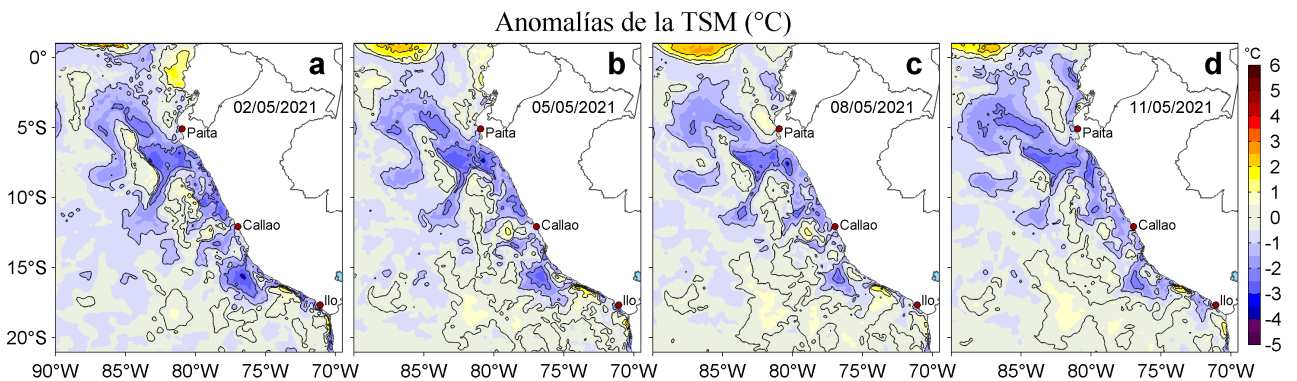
Anomalías de la TSM (°C)

a
02/05/2021
Paita
Callao
Ilo

b
05/05/2021
Paita
Callao
Ilo

c
08/05/2021
Paita
Callao
Ilo

d
11/05/2021
Paita
Callao
Ilo

0°
5°S
10°S
15°S
20°S

90°W 85°W 80°W 75°W 70°W
85°W 80°W 75°W 70°W
85°W 80°W 75°W 70°W
85°W 80°W 75°W 70°W

°C
6
5
4
3
2
1
0
-1
-2
-3
-4
-5